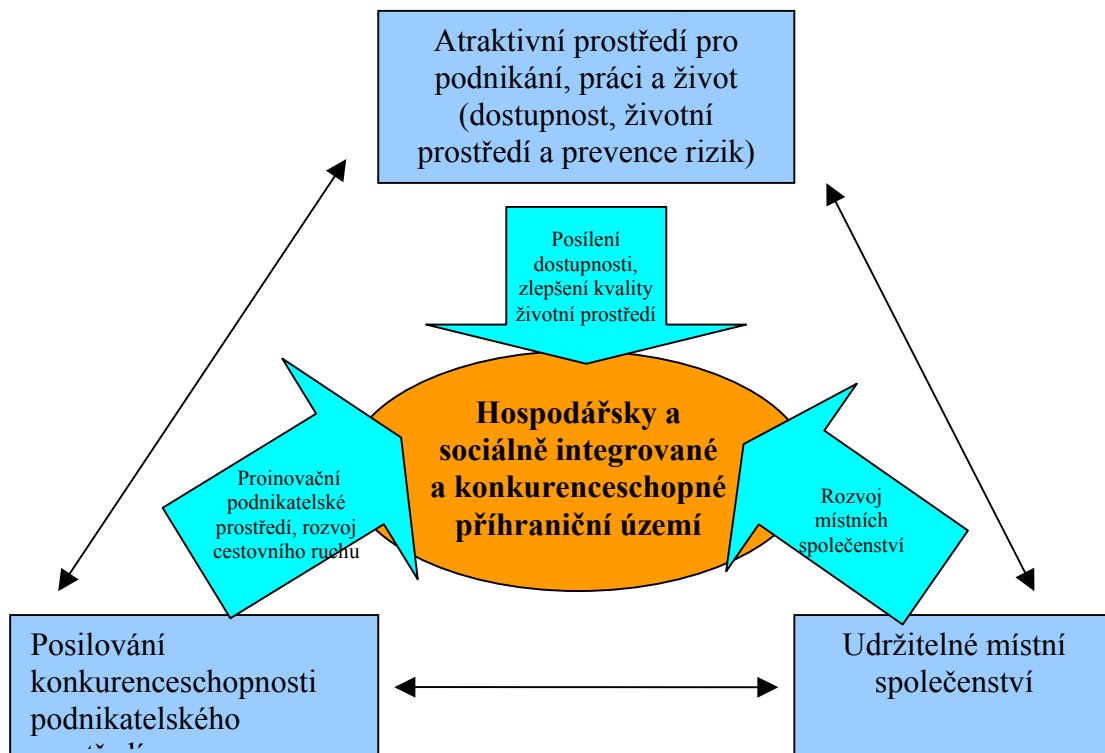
Atraktivní prostředí pro podnikání, práci a život (dostupnost, životní prostředí a prevence rizik)

Posílení dostupnosti, zlepšení kvality životní prostředí

Hospodářsky a sociálně integrované a konkurenceschopné příhraniční území

Proinovační podnikatelské prostředí, rozvoj cestovního ruchu

Rozvoj místních společenství

Posilování konkurenceschopnosti podnikatelského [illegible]

Udržitelné místní společenství